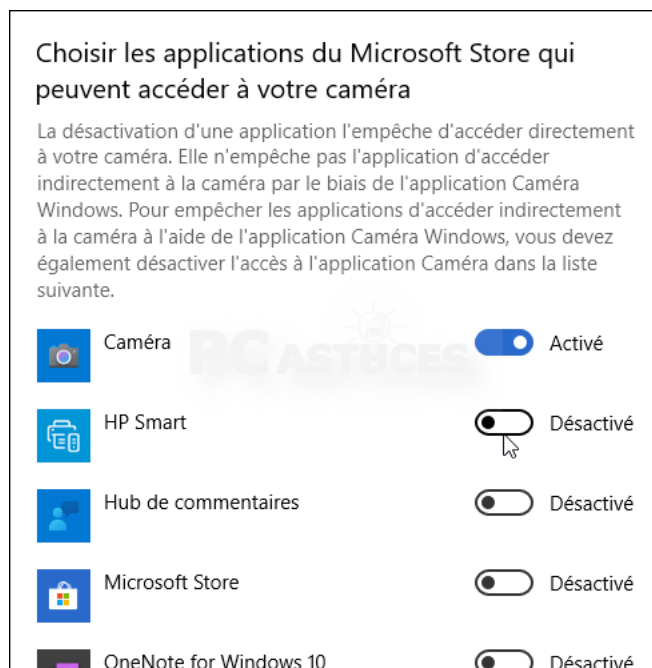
Choisir les applications du Microsoft Store qui peuvent accéder à votre caméra

La désactivation d'une application l'empêche d'accéder directement à votre caméra. Elle n'empêche pas l'application d'accéder indirectement à la caméra par le biais de l'application Caméra Windows. Pour empêcher les applications d'accéder indirectement à la caméra à l'aide de l'application Caméra Windows, vous devez également désactiver l'accès à l'application Caméra dans la liste suivante.

Caméra
Activé

PC ASTUCES

HP Smart
Désactivé

Hub de commentaires
Désactivé

Microsoft Store
Désactivé

OneNote for Windows 10
Désactivé